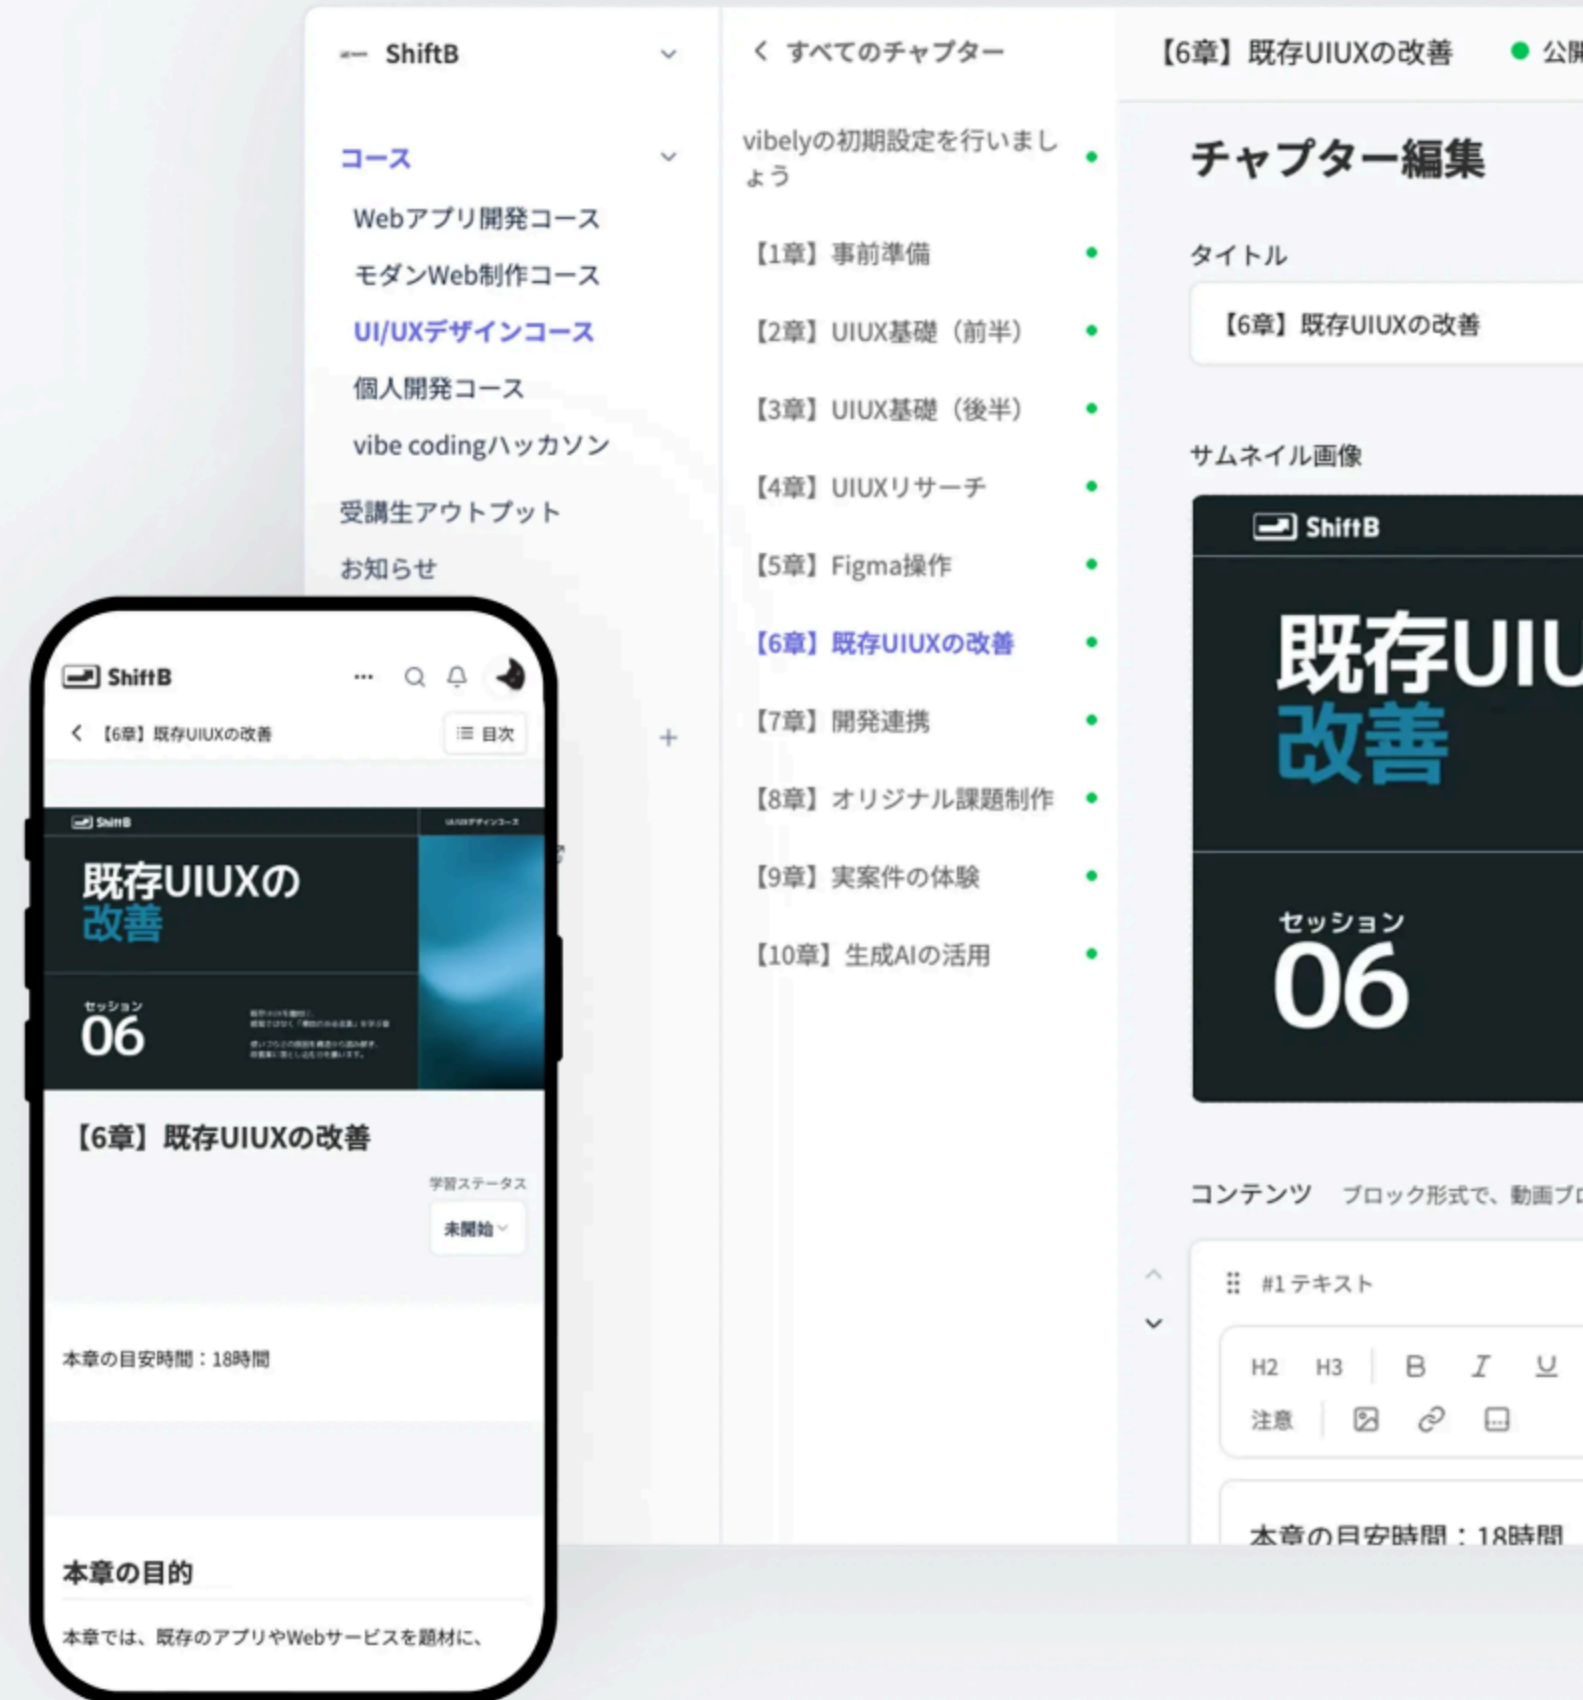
ShiftB

コース

Webアプリ開発コース

モダンWeb制作コース

UI/UXデザインコース

個人開発コース

vibe codingハッカソン

受講生アウトプット

お知らせ

＋

すべてのチャプター

vibelyの初期設定を行いましょう

【1章】事前準備

【2章】UIUX基礎（前半）

【3章】UIUX基礎（後半）

【4章】UIUXリサーチ

【5章】Figma操作

【6章】既存UIUXの改善

【7章】開発連携

【8章】オリジナル課題制作

【9章】実案件の体験

【10章】生成AIの活用

【6章】既存UIUXの改善

公開

チャプター編集

タイトル

【6章】既存UIUXの改善

サムネイル画像

ShiftB

既存UIU

改善

セッション

06

コンテンツ　ブロック形式で、動画ブロ

#1 テキスト

H2　H3　B　I　U

注意

本章の目安時間：18時間

ShiftB

【6章】既存UIUXの改善

目次

ShiftB

既存UIUXの

改善

セッション

06

【6章】既存UIUXの改善

学習ステータス

未開始

本章の目安時間：18時間

本章の目的

本章では、既存のアプリやWebサービスを題材に、